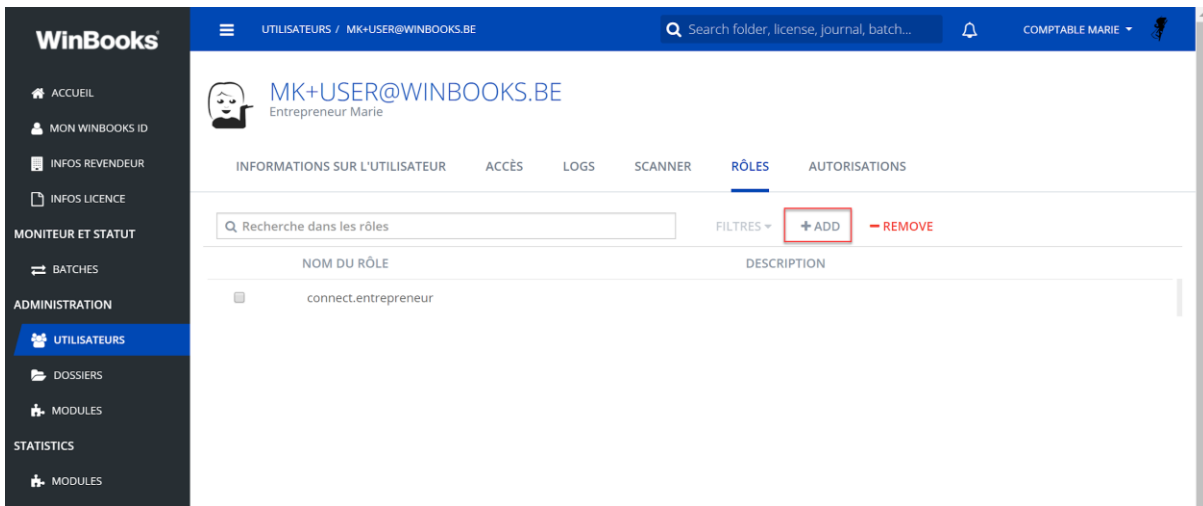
WinBooks

ACCUEIL
MON WINBOOKS ID
INFOS REVENDEUR
INFOS LICENCE
MONITEUR ET STATUT
BATCHES
ADMINISTRATION
UTILISATEURS
DOSSIERS
MODULES
STATISTICS
MODULES

UTILISATEURS / MK+USER@WINBOOKS.BE

Search folder, license, journal, batch...

COMPTABLE MARIE

MK+USER@WINBOOKS.BE
Entrepreneur Marie

INFORMATIONS SUR L'UTILISATEUR
ACCÈS
LOGS
SCANNER
RÔLES
AUTORISATIONS

Recherche dans les rôles

FILTRES
+ ADD
− REMOVE

| | NOM DU RÔLE | DESCRIPTION |
|---|---|---|
| | connect.entrepreneur | |